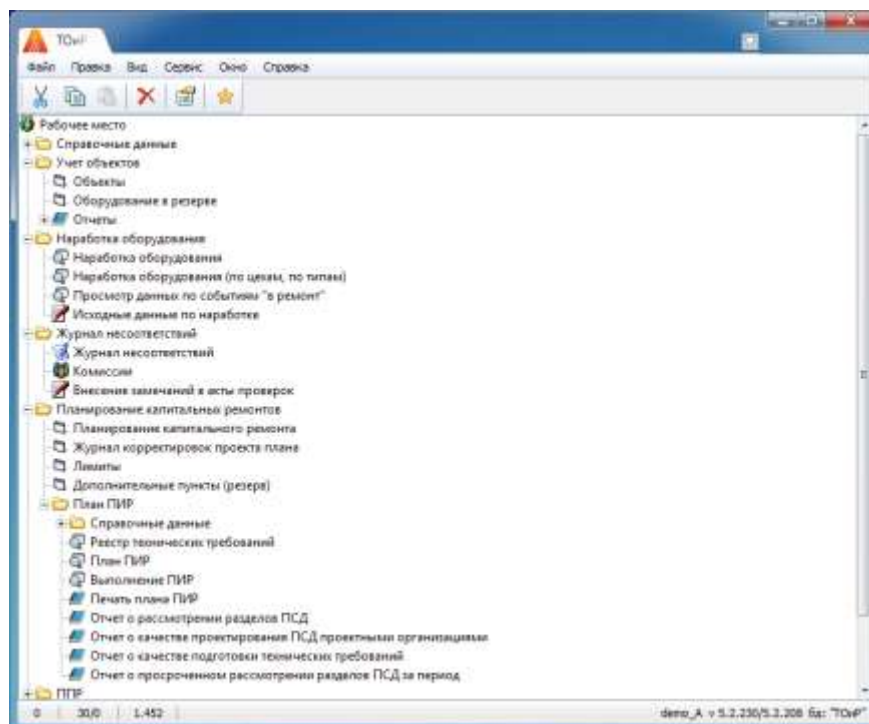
ТОиР

Файл Правка Вид Сервис Окно Справка

Рабочее место
Справочные данные
Учет объектов
Объекты
Оборудование в резерве
Отчеты
Наработка оборудования
Наработка оборудования
Наработка оборудования (по цехам, по типам)
Просмотр данных по событиям "в ремонт"
Исходные данные по наработке
Журнал несоответствий
Журнал несоответствий
Комиссии
Внесение замечаний в акты проверок
Планирование капитальных ремонтов
Планирование капитального ремонта
Журнал корректировок проекта плана
Лимиты
Дополнительные пункты (резерв)
План ПИР
Справочные данные
Реестр технических требований
План ПИР
Выполнение ПИР
Печать плана ПИР
Отчет о рассмотрении разделов ПСД
Отчет о качестве проектирования ПСД проектными организациями
Отчет о качестве подготовки технических требований
Отчет о просроченном рассмотрении разделов ПСД за период
ППР

0 | 30/0 | 1.452 | demo_A v 5.2.230/5.2.208 Бд: "ТОиР"